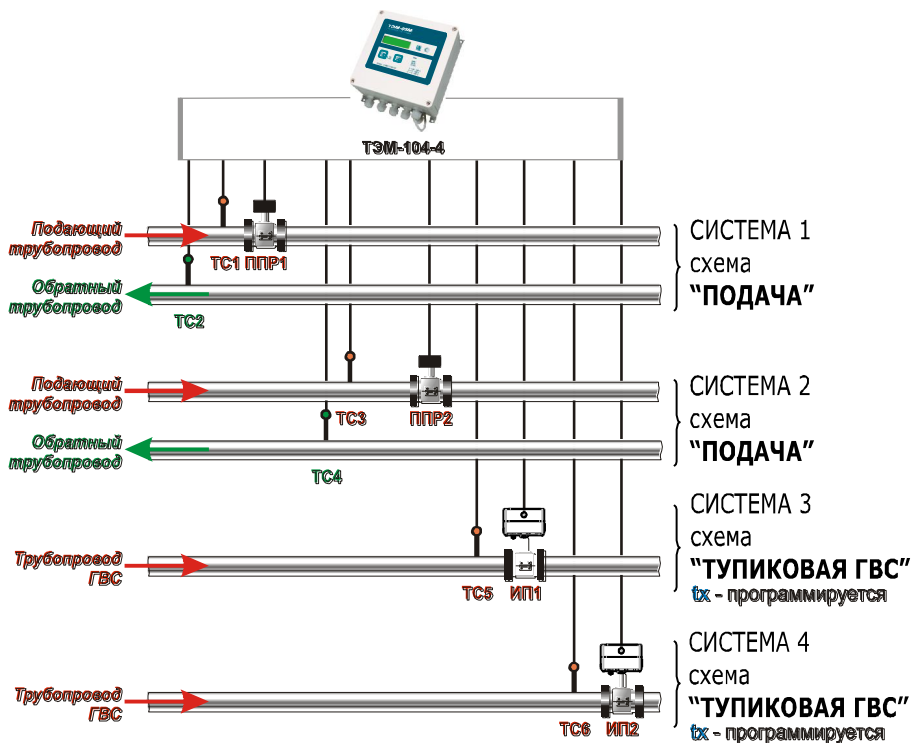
ТЭМ-104-4

Подающий трубопровод

ТС1 ППР1

Обратный трубопровод

ТС2

СИСТЕМА 1
схема
"ПОДАЧА"

Подающий трубопровод

ТС3

ППР2

Обратный трубопровод

ТС4

СИСТЕМА 2
схема
"ПОДАЧА"

Трубопровод ГВС

ТС5

ИП1

СИСТЕМА 3
схема
"ТУПИКОВАЯ ГВС"
tх - программируется

Трубопровод ГВС

ТС6

ИП2

СИСТЕМА 4
схема
"ТУПИКОВАЯ ГВС"
tх - программируется